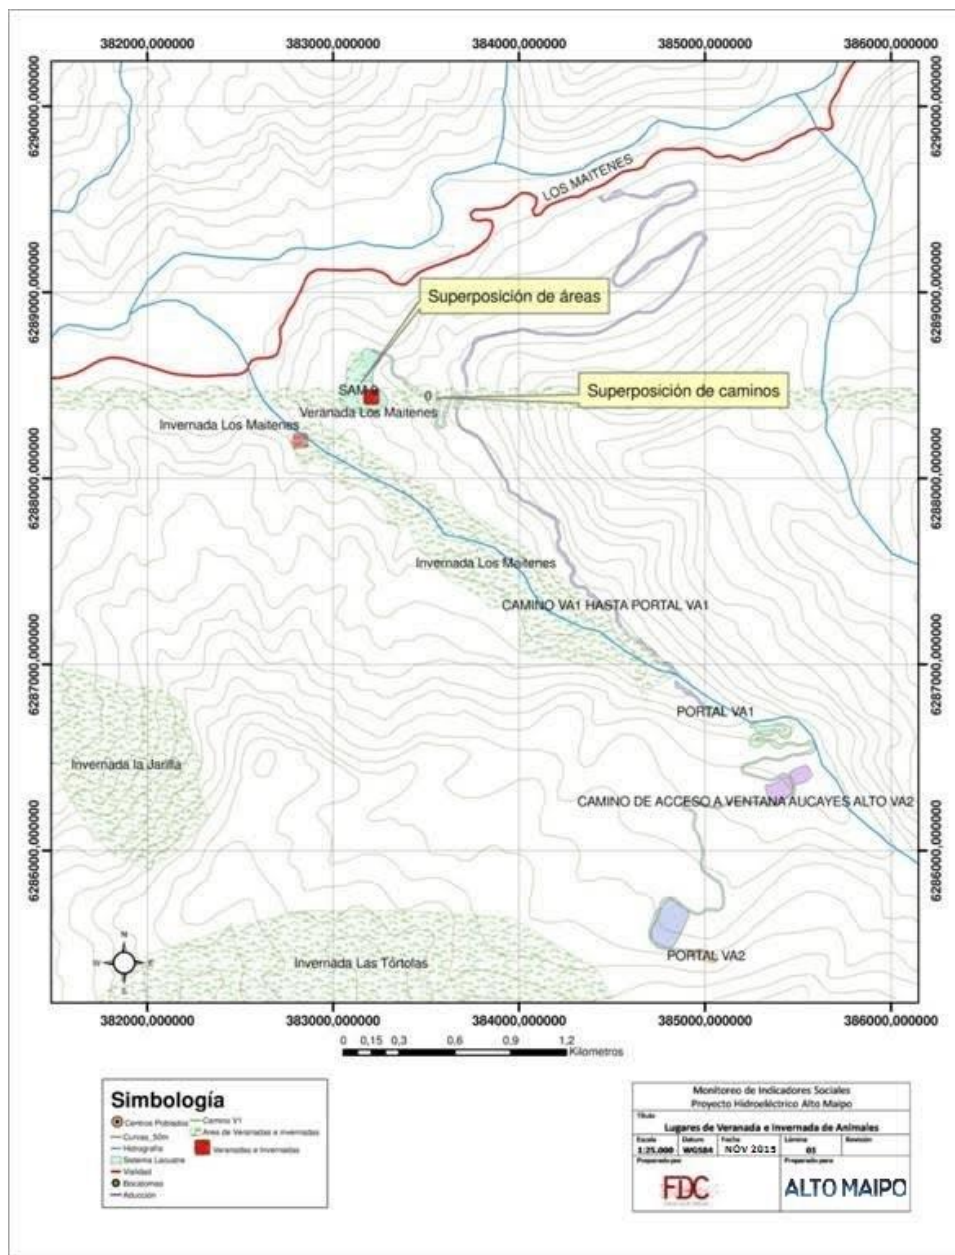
382000,000000 383000,000000 384000,000000 385000,000000 386000,000000

6290000,000000
6289000,000000
6288000,000000
6287000,000000
6286000,000000

LOS MAITENES

Superposición de áreas

SAM 0

Superposición de caminos

Veranada Los Maitenes

Invernada Los Maitenes

Invernada Los Maitenes

CAMINO VA1 HASTA PORTAL VA1

PORTAL VA1

Invernada la Jarilla

CAMINO DE ACCESO A VENTANA AUCAYES ALTO VA2

Invernada Las Tórtolas

PORTAL VA2

N
W E
S

382000,000000 383000,000000 384000,000000 385000,000000 386000,000000

0 0,15 0,3 0,6 0,9 1,2
Kilometros

Simbología
Centros Poblados
Curvas_50m
Hidrografía
Sistema Lacustre
Vialidad
Bocatomas
Aducción
Camino V1
Area de Veranadas e Invernadas
Veranadas e Invernadas

Monitoreo de Indicadores Sociales
Proyecto Hidroeléctrico Alto Maipo
Título
Lugares de Veranada e Invernada de Animales

| Escala | Datum | Fecha | Lámina | Revisión |
|---|---|---|---|---|
| 1:25.000 | WGS84 | NOV 2015 | 01 | |

Preparado por
FDC
Preparado para
ALTO MAIPO